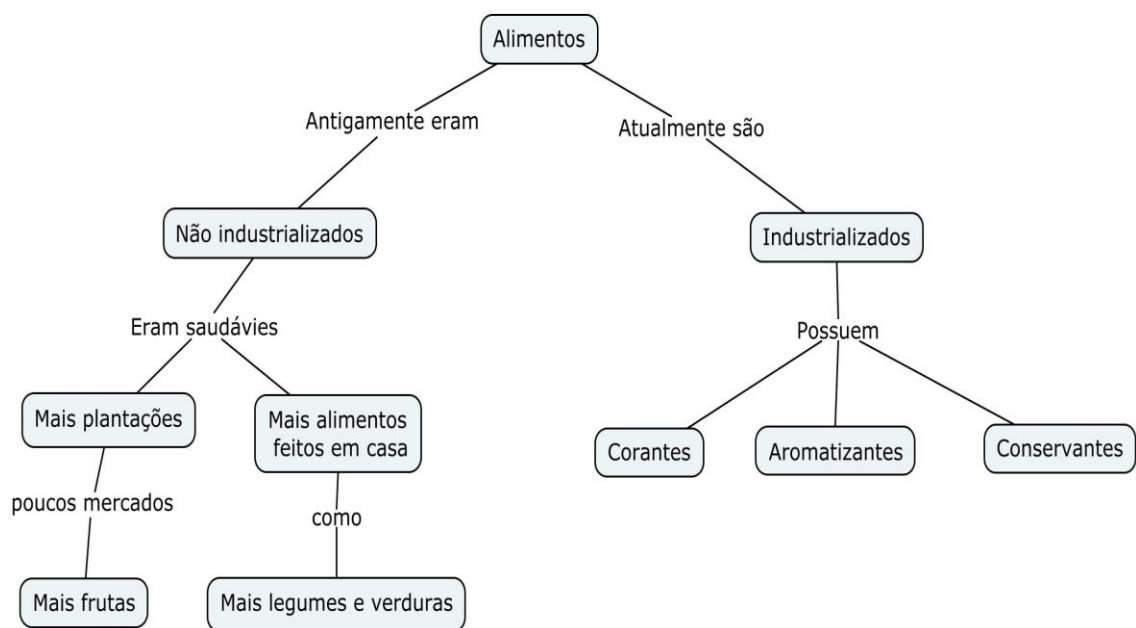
Alimentos

Antigamente eram

Atualmente são

Não industrializados

Industrializados

Eram saudávies

Possuem

Mais plantações

Mais alimentos feitos em casa

Corantes

Aromatizantes

Conservantes

poucos mercados

como

Mais frutas

Mais legumes e verduras